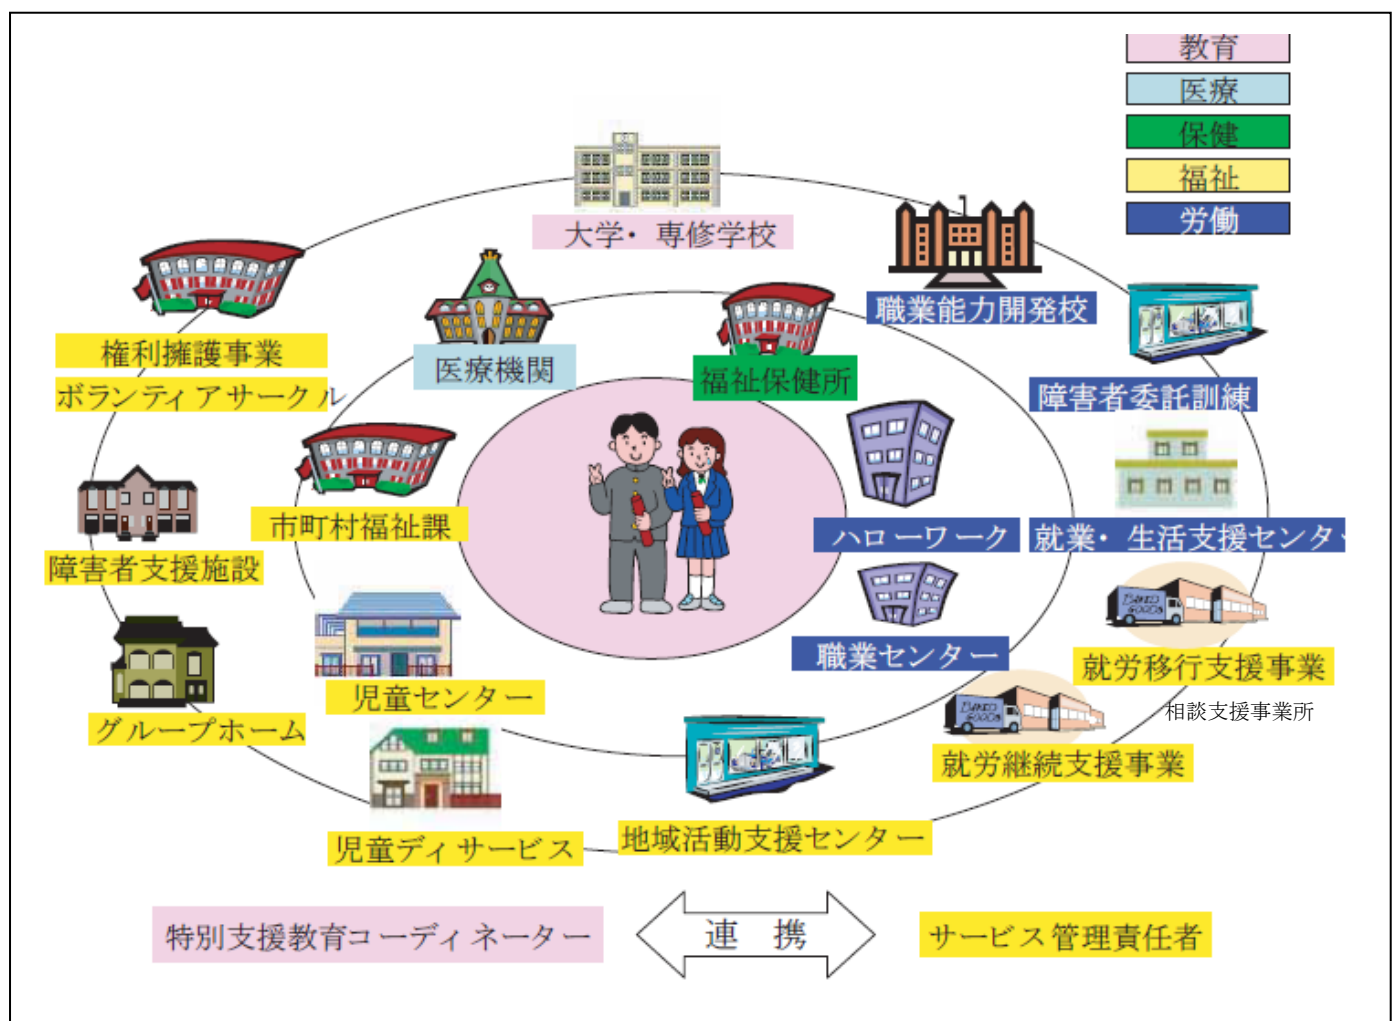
教育
医療
保健
福祉
労働

大学・専修学校

職業能力開発校

権利擁護事業
ボランティアサークル

医療機関

福祉保健所

障害者委託訓練

市町村福祉課

障害者支援施設

ハローワーク

就業・生活支援センター

職業センター

就労移行支援事業

相談支援事業所

児童センター

グループホーム

就労継続支援事業

児童ディサービス

地域活動支援センター

特別支援教育コーディネーター

連携

サービス管理責任者